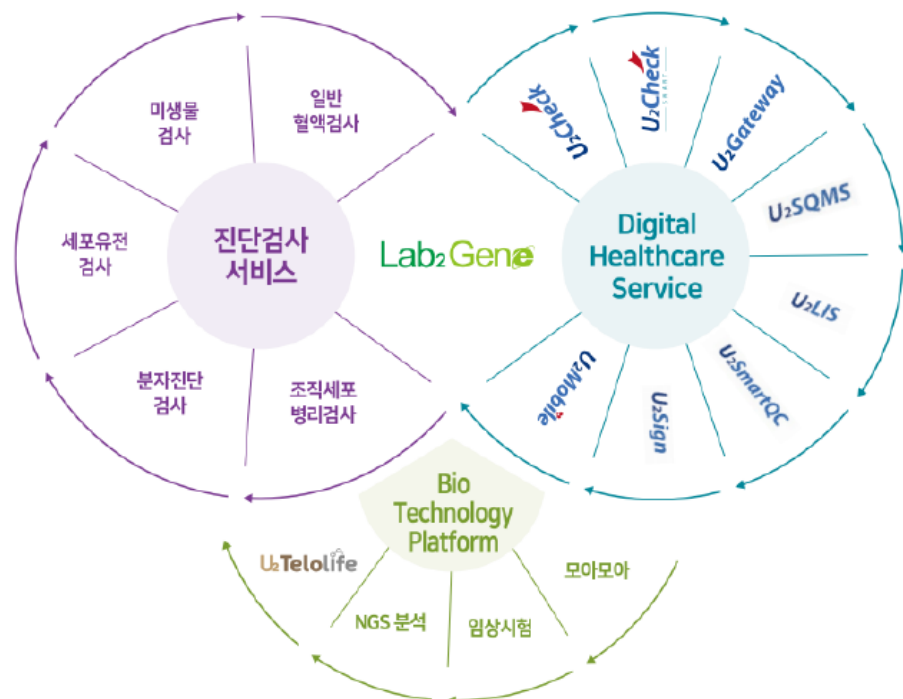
미생물
검사

일반
혈액검사

세포유전
검사

진단검사
서비스

분자진단
검사

조직세포
병리검사

Lab2Gene

U2Check

U2Check SMART

U2Gateway

Digital
Healthcare
Service

U2SQMS

U2LIS

U2SmartQC

U2Sign

U2Mobile

Bio
Technology
Platform

U2Telolife

NGS 분석

임상시험

모아모아